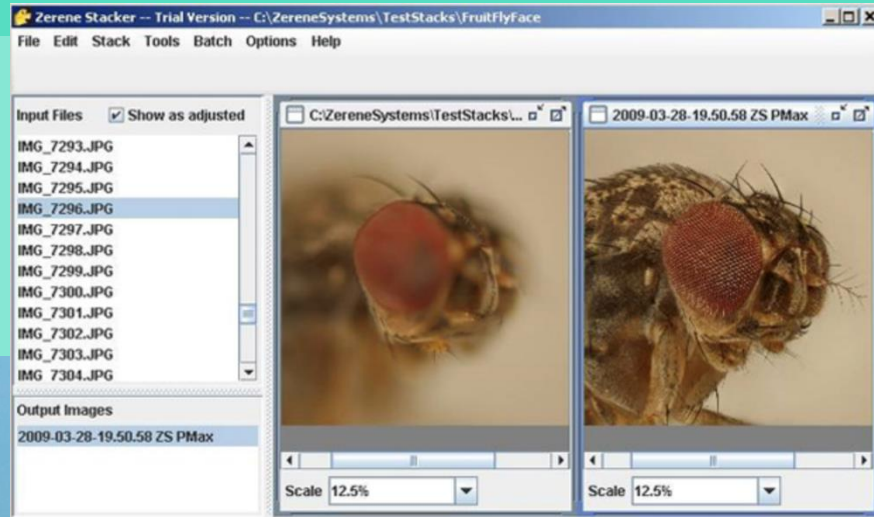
Zerene Stacker -- Trial Version -- C:\ZereneSystems\TestStacks\FruitFlyFace

File Edit Stack Tools Batch Options Help

Input Files
Show as adjusted

IMG_7293.JPG
IMG_7294.JPG
IMG_7295.JPG
IMG_7296.JPG
IMG_7297.JPG
IMG_7298.JPG
IMG_7299.JPG
IMG_7300.JPG
IMG_7301.JPG
IMG_7302.JPG
IMG_7303.JPG
IMG_7304.JPG

Output Images

2009-03-28-19.50.58 ZS PMax

C:\ZereneSystems\TestStacks\...

2009-03-28-19.50.58 ZS PMax

Scale 12.5%

Scale 12.5%